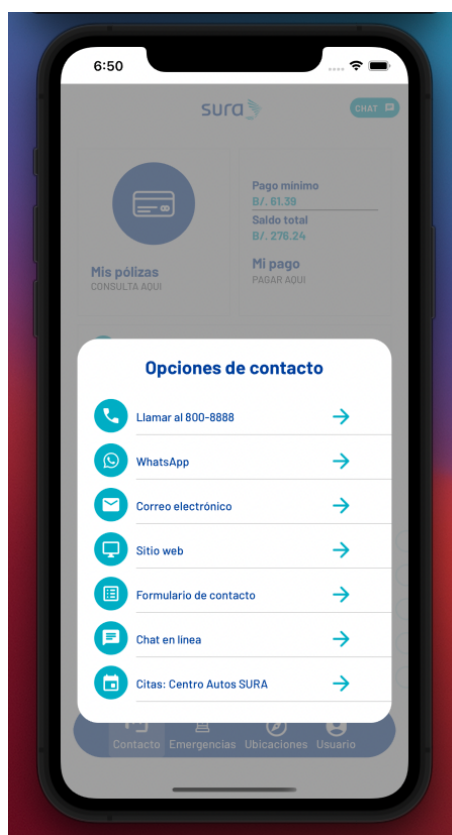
6:50

sura

CHAT

Mis pólizas
CONSULTA AQUI

Pago mínimo
B/. 61.39
Saldo total
B/. 276.24

Mi pago
PAGAR AQUI

Opciones de contacto

Llamar al 800-8888

WhatsApp

Correo electrónico

Sitio web

Formulario de contacto

Chat en linea

Citas: Centro Autos SURA

Contacto Emergencias Ubicaciones Usuario